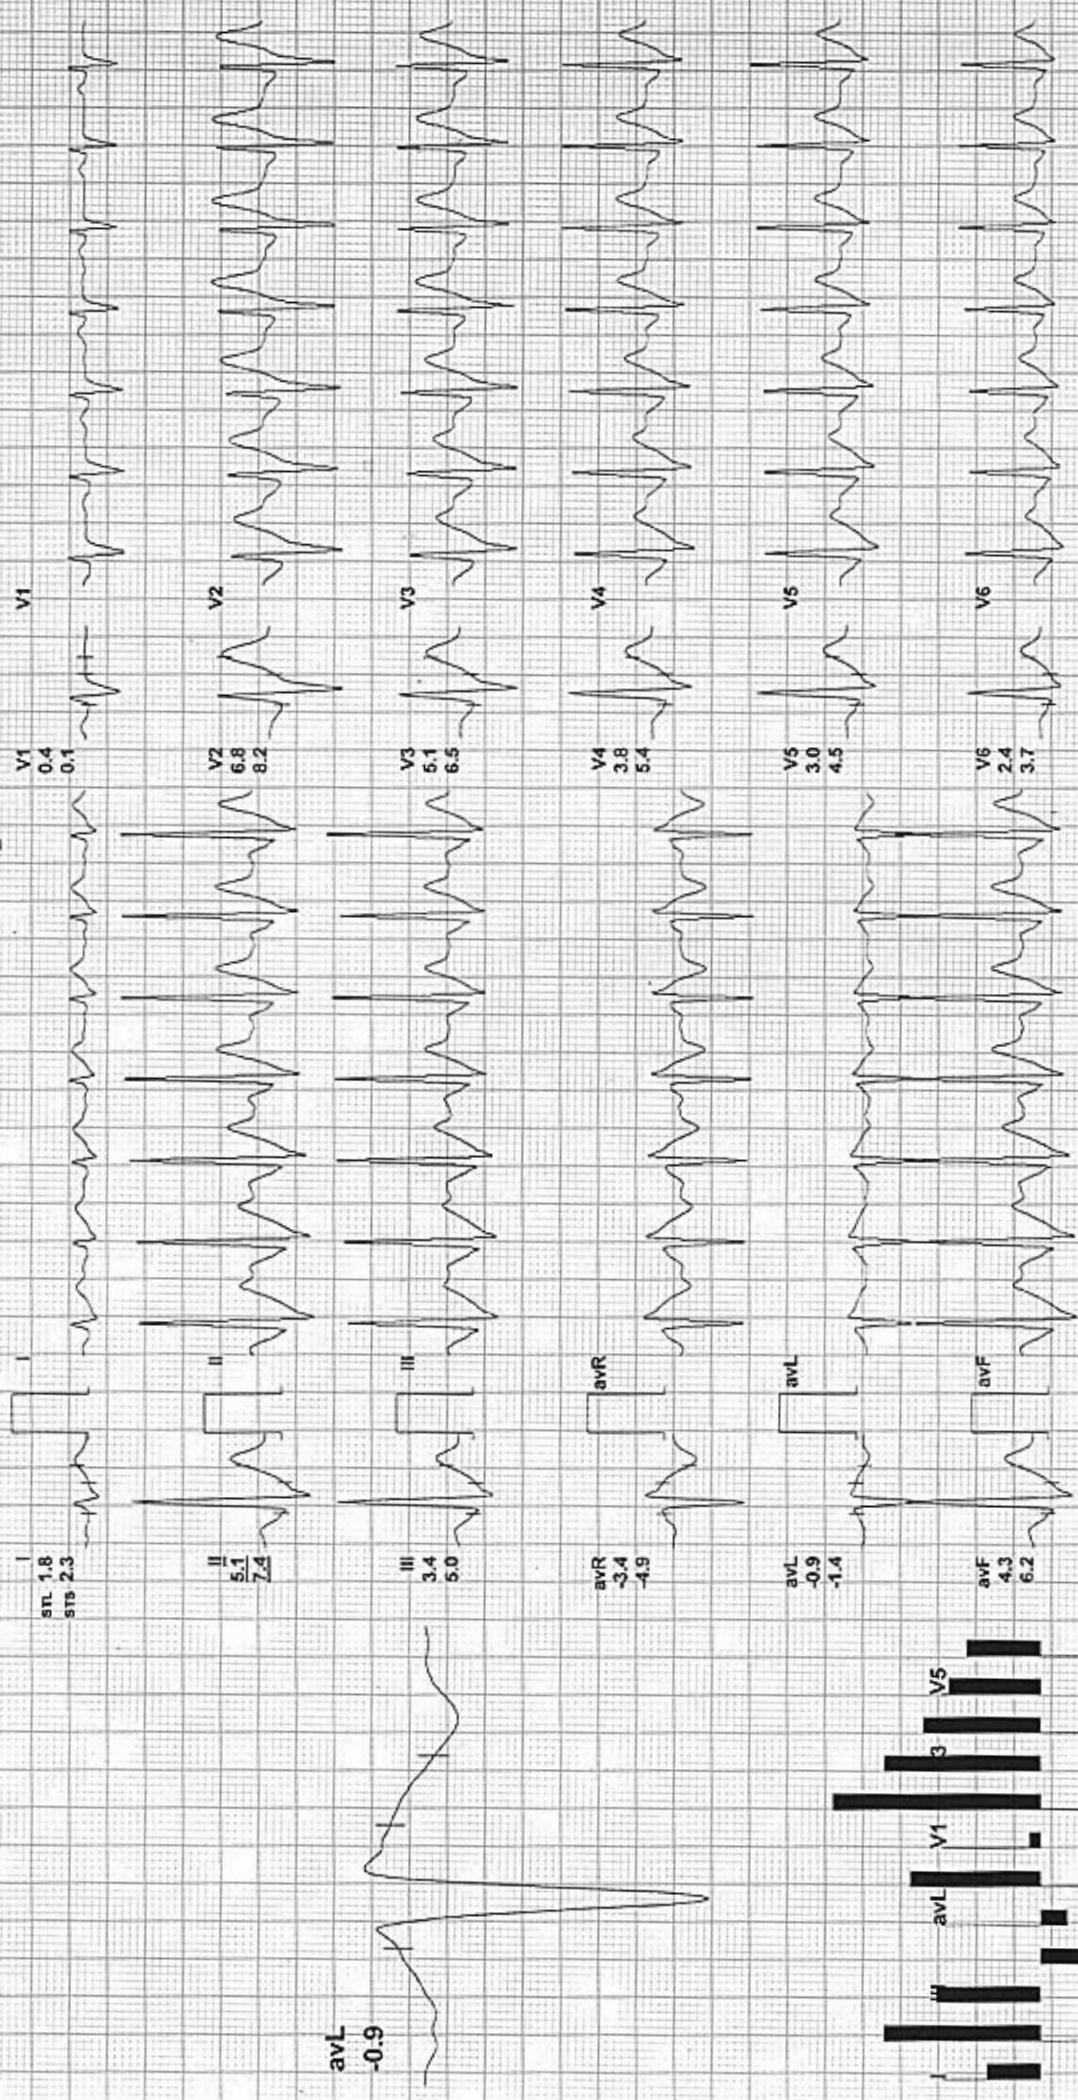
V1
V2
V3
V4
V5
V6

V1
0.4
0.1

V2
6.8
8.2

V3
5.1
6.5

V4
3.8
5.4

V5
3.0
4.5

V6
2.4
3.7

I
II
III
avR
avL
avF

I
STL 1.8
STS 2.3

II
5.1
7.4

III
3.4
5.0

avR
-3.4
-4.9

avL
-0.9
-1.4

avF
4.3
6.2

avL
-0.9

III
avL
V1
3
V5